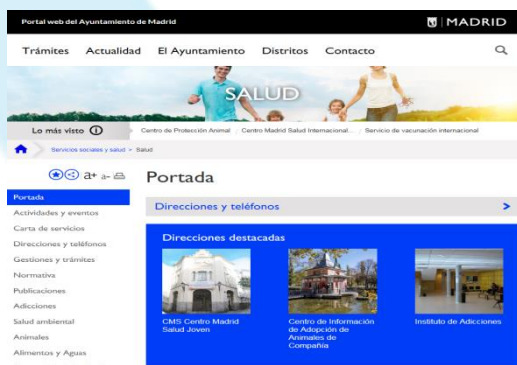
Portal web del Ayuntamiento de Madrid

MADRID

Trámites Actualidad El Ayuntamiento Distritos Contacto

SALUD

Lo más visto

Centro de Protección Animal | Centro Madrid Salud Internacional... | Servicio de vacunación internacional

Servicios sociales y salud > Salud

a+ a-

Portada

Portada
Actividades y eventos
Carta de servicios
Direcciones y teléfonos
Gestiones y trámites
Normativa
Publicaciones
Adicciones
Salud ambiental
Animales
Alimentos y Aguas

Direcciones y teléfonos

Direcciones destacadas

CMS Centro Madrid Salud Joven

Centro de Información de Adopción de Animales de Compañía

Instituto de Adicciones